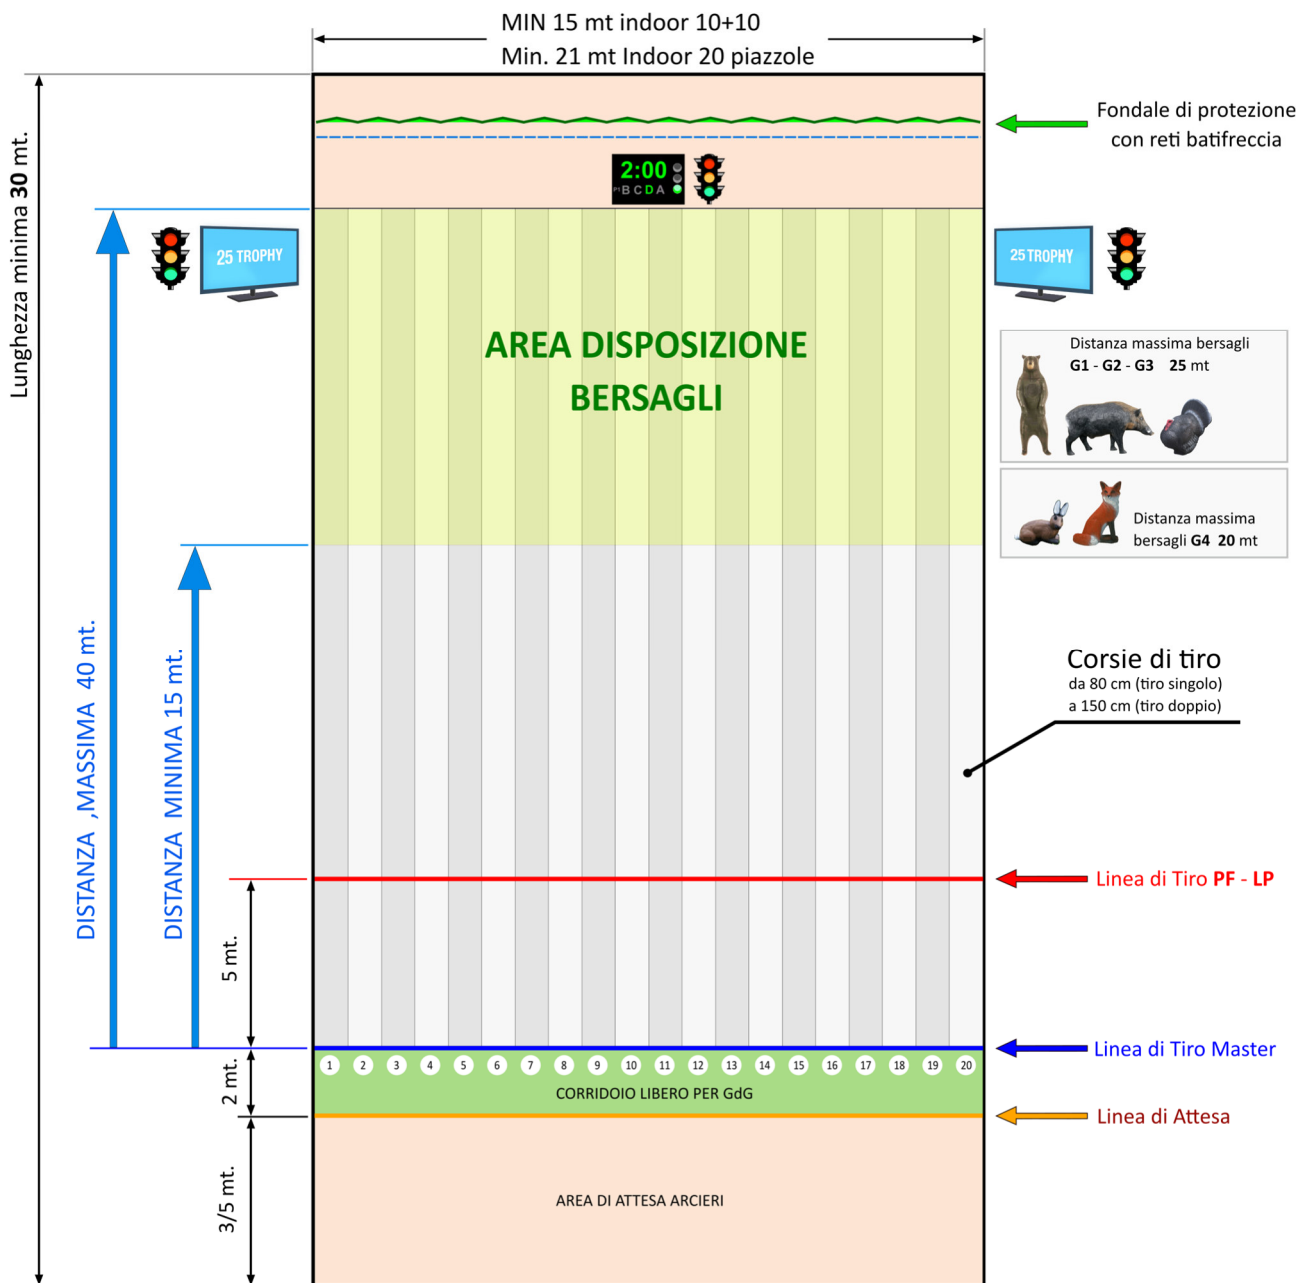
MIN 15 mt indoor 10+10
Min. 21 mt Indoor 20 piazzole

Lunghezza minima **30** mt.

Fondale di protezione con reti batifreccia

2:00
BCDA

25 TROPHY

25 TROPHY

AREA DISPOSIZIONE BERSAGLI

Distanza massima bersagli
**G1** - **G2** - **G3** **25** mt

Distanza massima bersagli **G4** **20** mt

DISTANZA ,MASSIMA 40 mt.

DISTANZA MINIMA 15 mt.

Corsie di tiro
da 80 cm (tiro singolo)
a 150 cm (tiro doppio)

Linea di Tiro **PF** - **LP**

5 mt.

Linea di Tiro Master

1 2 3 4 5 6 7 8 9 10 11 12 13 14 15 16 17 18 19 20

2 mt.

CORRIDOIO LIBERO PER GdG

Linea di Attesa

3/5 mt.

AREA DI ATTESA ARCIERI